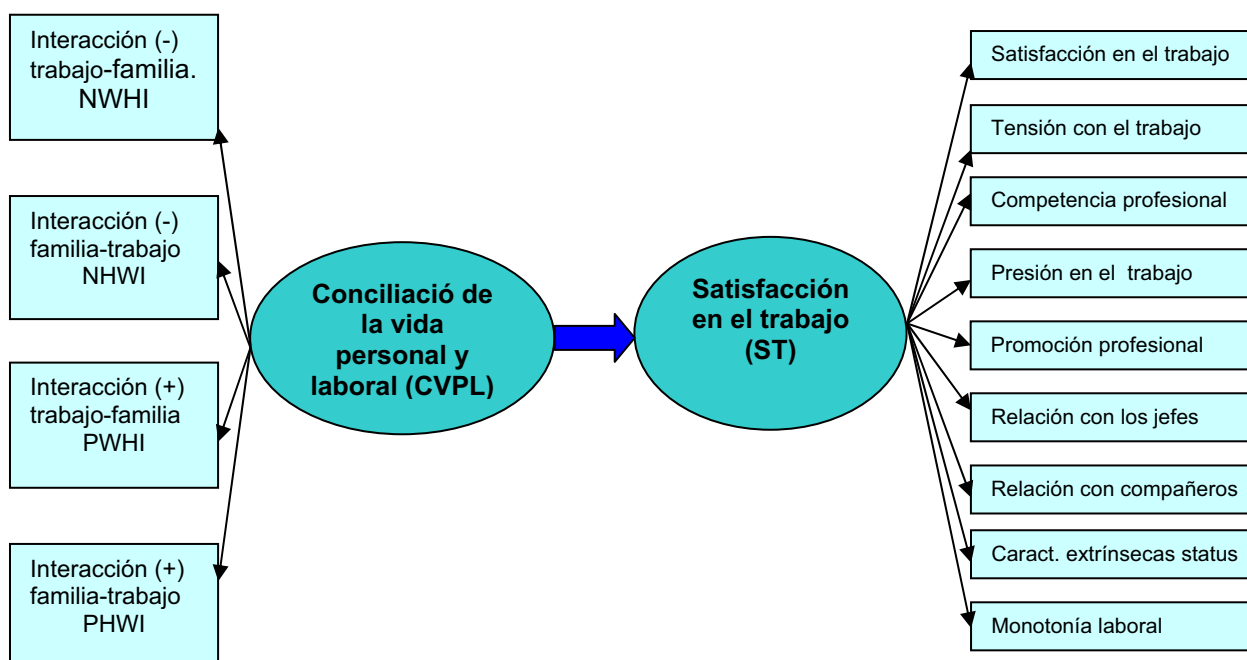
Interacción (-) trabajo-familia. NWHI

Interacción (-) familia-trabajo NHWI

Interacción (+) trabajo-familia PWHI

Interacción (+) familia-trabajo PHWI

Conciliació de la vida personal y laboral (CVPL)

Satisfacción en el trabajo (ST)

Satisfacción en el trabajo

Tensión con el trabajo

Competencia profesional

Presión en el trabajo

Promoción profesional

Relación con los jefes

Relación con compañeros

Caract. extrínsecas status

Monotonía laboral